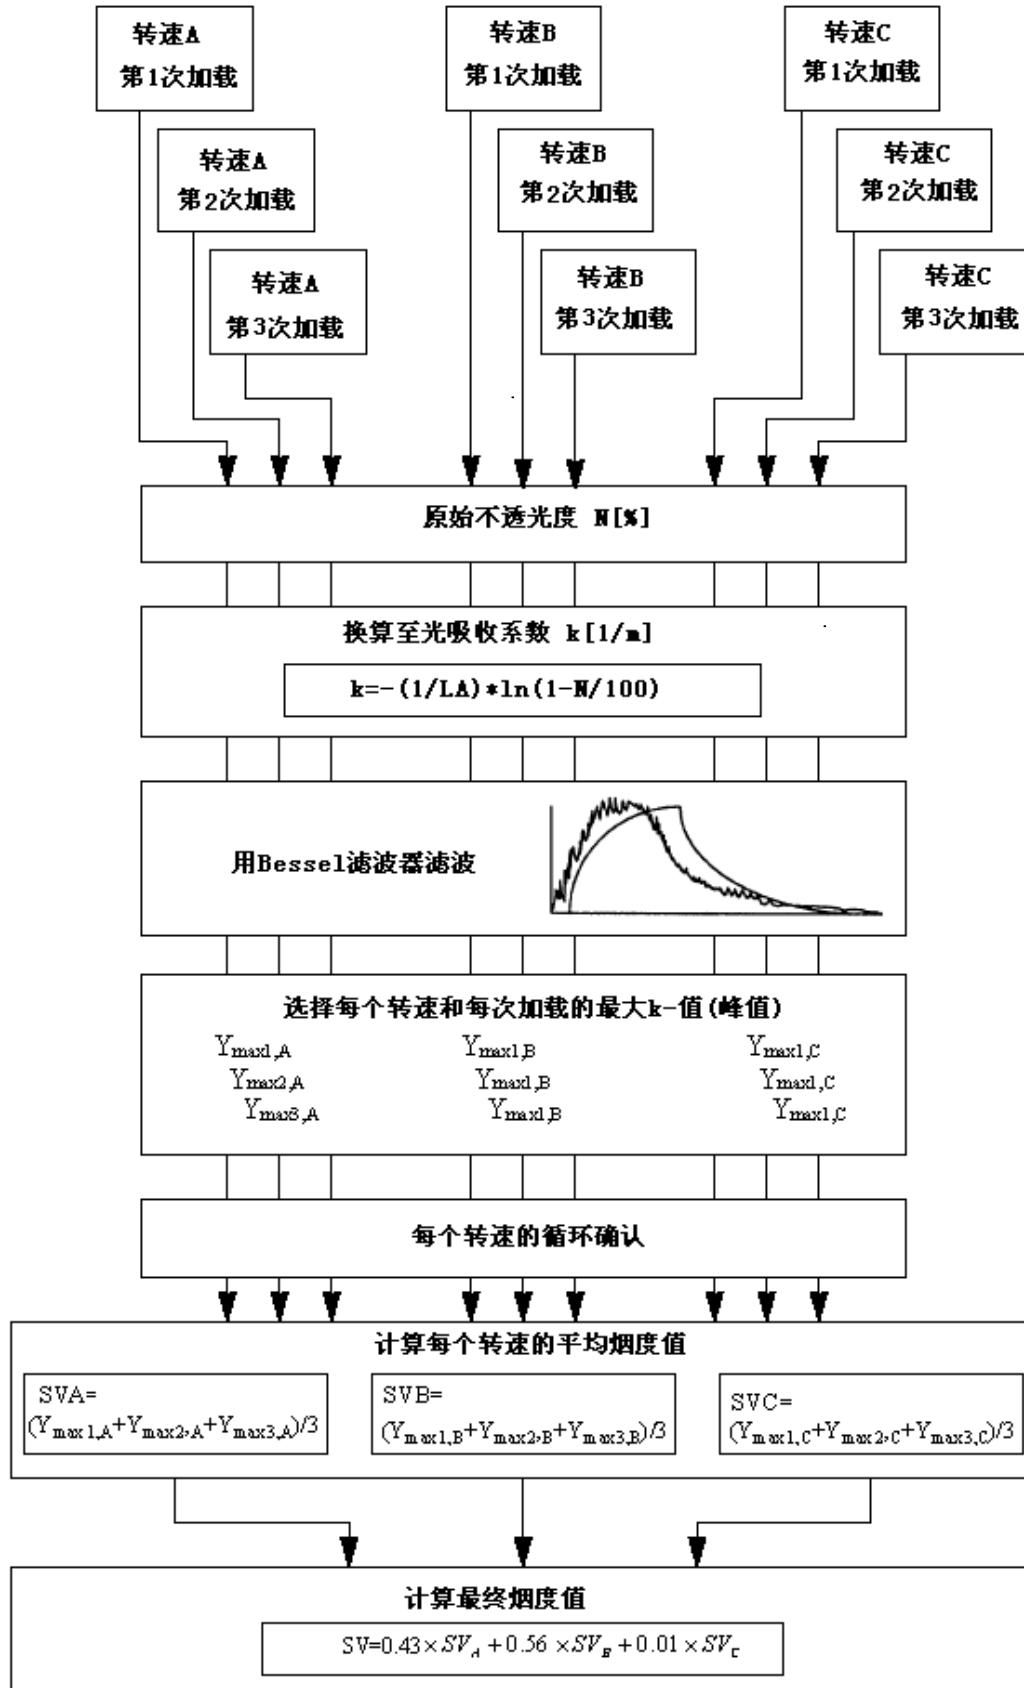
转速A
第1次加载

转速A
第2次加载

转速A
第3次加载

转速B
第1次加载

转速B
第2次加载

转速B
第3次加载

转速C
第1次加载

转速C
第2次加载

转速C
第3次加载

原始不透光度 N[%]

换算至光吸收系数 k[1/m]

k=-(1/LA)*ln(1-N/100)

用Bessel滤波器滤波

选择每个转速和每次加载的最大k-值(峰值)

$Y_{max1,A}$
$Y_{max2,A}$
$Y_{max3,A}$

$Y_{max1,B}$
$Y_{max1,B}$
$Y_{max1,B}$

$Y_{max1,C}$
$Y_{max1,C}$
$Y_{max1,C}$

每个转速的循环确认

计算每个转速的平均烟度值

SVA= $(Y_{max1,A}+Y_{max2,A}+Y_{max3,A})/3$

SVB= $(Y_{max1,B}+Y_{max2,B}+Y_{max3,B})/3$

SVC= $(Y_{max1,C}+Y_{max2,C}+Y_{max3,C})/3$

计算最终烟度值

$SV=0.43\times SV_A+0.56\times SV_B+0.01\times SV_C$